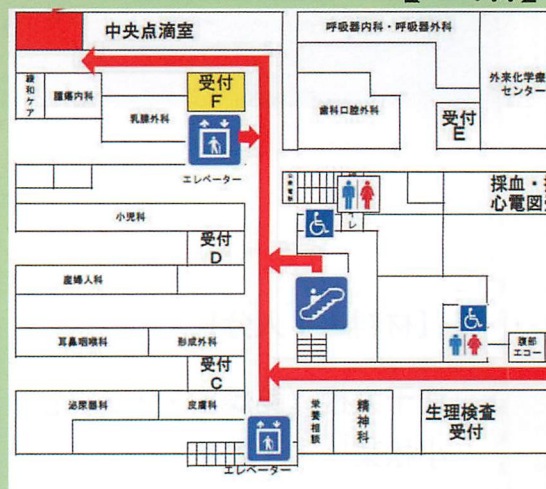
中央点滴室

呼吸器内科・呼吸器外科

緩和ケア

腫瘍内科

受付
F

乳腺外科

歯科口腔外科

外来化学療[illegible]
センター

受付
E

エレベーター

採血・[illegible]
心電図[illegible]

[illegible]レ

小児科

受付
D

産婦人科

耳鼻咽喉科

形成外科

受付
C

腹部
エコー

泌尿器科

皮膚科

栄養相談

精神科

生理検査
受付

エレベーター